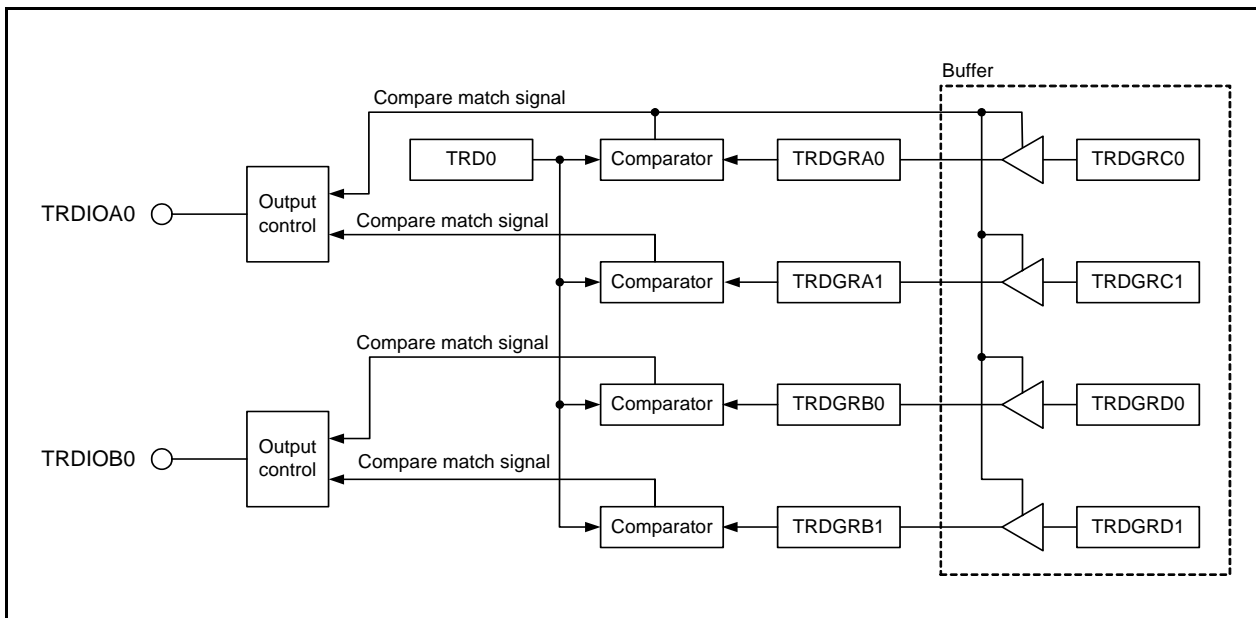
Buffer

Compare match signal

TRD0

Comparator

TRDGRA0

TRDGRC0

TRDIOA0

Output control

Compare match signal

Comparator

TRDGRA1

TRDGRC1

Compare match signal

Comparator

TRDGRB0

TRDGRD0

TRDIOB0

Output control

Compare match signal

Comparator

TRDGRB1

TRDGRD1